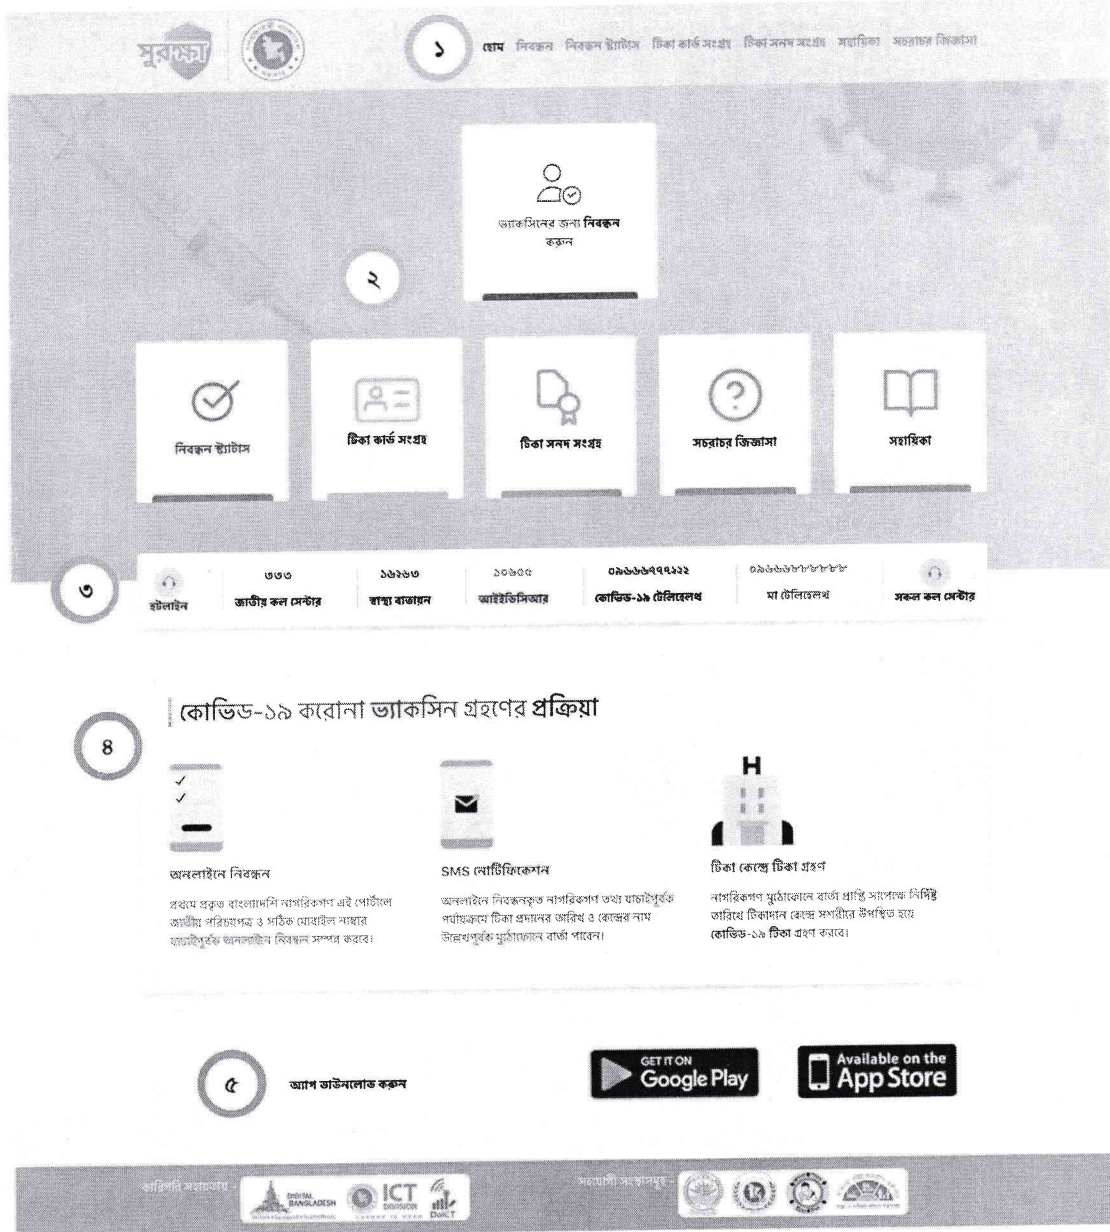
সুরক্ষা

১

হোম নিবন্ধন নিবন্ধন স্ট্যাটাস টিকা কার্ড সংগ্রহ টিকা সনদ সংগ্রহ সহায়িকা সচরাচর জিজ্ঞাসা

ভ্যাকসিনের জন্য **নিবন্ধন** করুন

২

নিবন্ধন স্ট্যাটাস

টিকা কার্ড সংগ্রহ

টিকা সনদ সংগ্রহ

সচরাচর জিজ্ঞাসা

সহায়িকা

৩

হটলাইন

৩৩৩
জাতীয় কল সেন্টার

১৬২৬৩
স্বাস্থ্য বাতায়ন

১০৬৫৫
আইইডিসিআর

০৯৬৬৬৭৭৭২২২
কোভিড-১৯ টেলিহেলথ

০৯৬৬৬৮৮৮৮৮৮
মা টেলিহেলথ

সকল কল সেন্টার

৪

কোভিড-১৯ করোনা ভ্যাকসিন গ্রহণের **প্রক্রিয়া**

অনলাইনে নিবন্ধন

প্রথমে প্রকৃত বাংলাদেশি নাগরিকগণ এই পোর্টালে জাতীয় পরিচয়পত্র ও সঠিক মোবাইল নাম্বার যাচাইপূর্বক অনলাইনে নিবন্ধন সম্পন্ন করবে।

SMS নোটিফিকেশন

অনলাইনে নিবন্ধনকৃত নাগরিকগণ তথ্য যাচাইপূর্বক পর্যায়ক্রমে টিকা প্রদানের তারিখ ও কেন্দ্রের নাম উল্লেখপূর্বক মুঠোফোনে বার্তা পাবেন।

H

টিকা কেন্দ্রে টিকা গ্রহণ

নাগরিকগণ মুঠোফোনে বার্তা প্রাপ্তি সাপেক্ষে নির্দিষ্ট তারিখে টিকাদান কেন্দ্রে সশরীরে উপস্থিত হয়ে **কোভিড-১৯ টিকা** গ্রহণ করবে।

৫

অ্যাপ ডাউনলোড করুন

GET IT ON Google Play

Available on the App Store

কারিগরি সহায়তায় - DIGITAL BANGLADESH ICT DIVISION DoICT

সহযোগী সংস্থাসমূহ -